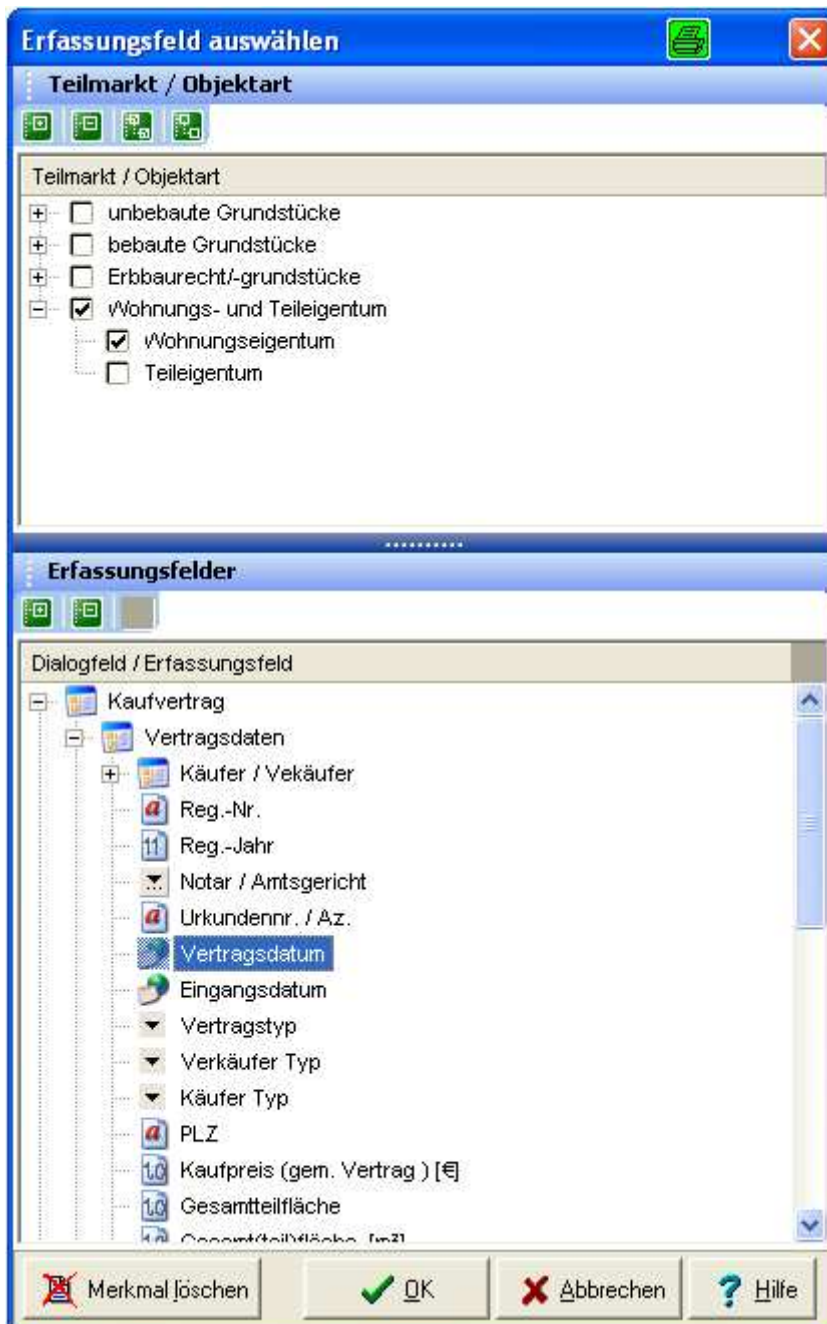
Erfassungsfeld auswählen

Teilmarkt / Objektart

Teilmarkt / Objektart

unbebaute Grundstücke
bebaute Grundstücke
Erbbaurecht/-grundstücke
Wohnungs- und Teileigentum
Wohnungseigentum
Teileigentum

Erfassungsfelder

Dialogfeld / Erfassungsfeld

Kaufvertrag
Vertragsdaten
Käufer / Vekäufer
Reg.-Nr.
Reg.-Jahr
Notar / Amtsgericht
Urkundennr. / Az.
Vertragsdatum
Eingangsdatum
Vertragstyp
Verkäufer Typ
Käufer Typ
PLZ
Kaufpreis (gem. Vertrag ) [€]
Gesamtteilfläche
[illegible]

Merkmal löschen
OK
Abbrechen
Hilfe